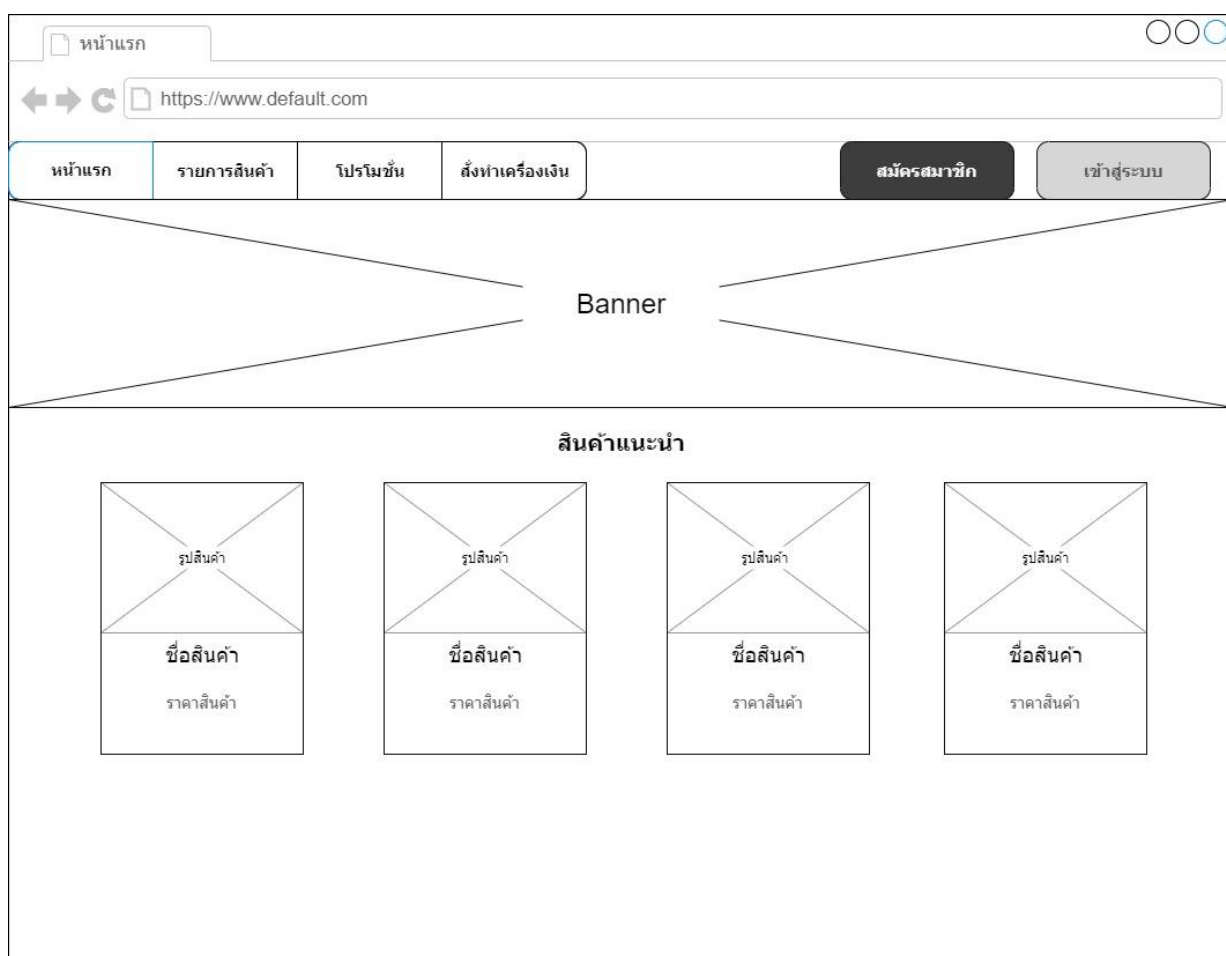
หน้าแรก

https://www.default.com

หน้าแรก

รายการสินค้า

โปรโมชั่น

สั่งทำเครื่องเงิน

สมัครสมาชิก

เข้าสู่ระบบ

Banner

สินค้าแนะนำ

รูปสินค้า

ชื่อสินค้า

ราคาสินค้า

รูปสินค้า

ชื่อสินค้า

ราคาสินค้า

รูปสินค้า

ชื่อสินค้า

ราคาสินค้า

รูปสินค้า

ชื่อสินค้า

ราคาสินค้า